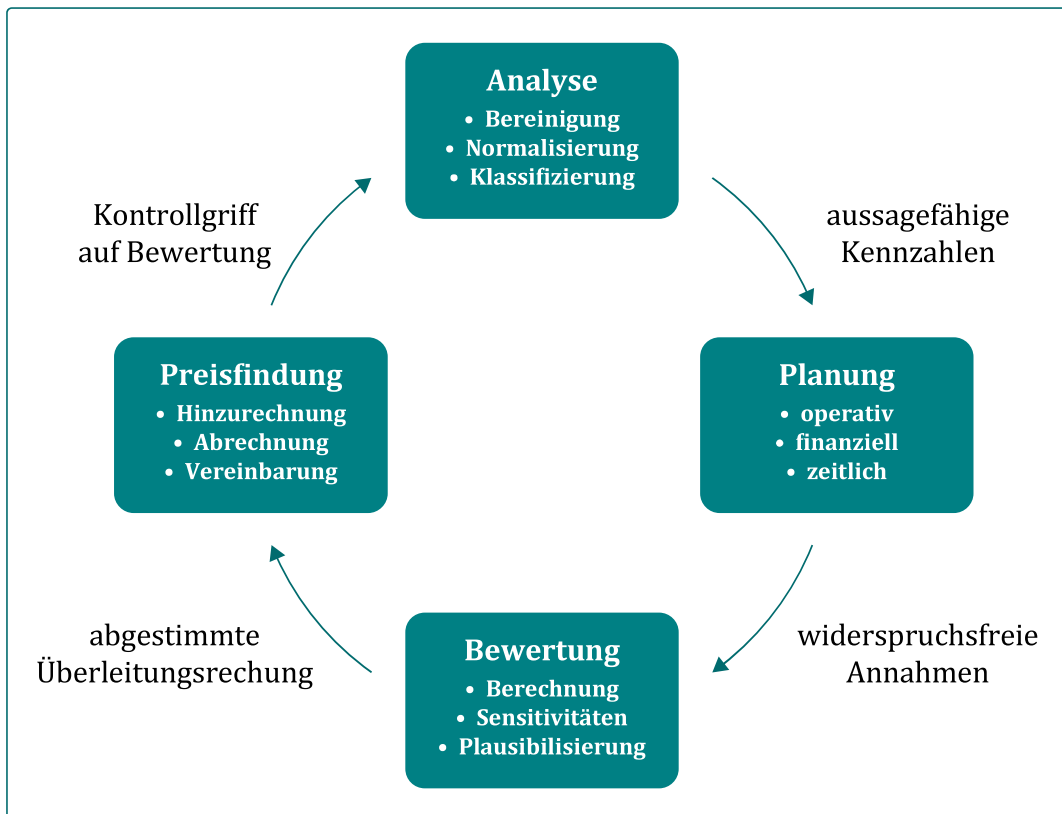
Analyse
• Bereinigung
• Normalisierung
• Klassifizierung

aussagefähige Kennzahlen

Planung
• operativ
• finanziell
• zeitlich

widerspruchsfreie Annahmen

Bewertung
• Berechnung
• Sensitivitäten
• Plausibilisierung

abgestimmte Überleitungsrechung

Preisfindung
• Hinzurechnung
• Abrechnung
• Vereinbarung

Kontrollgriff auf Bewertung